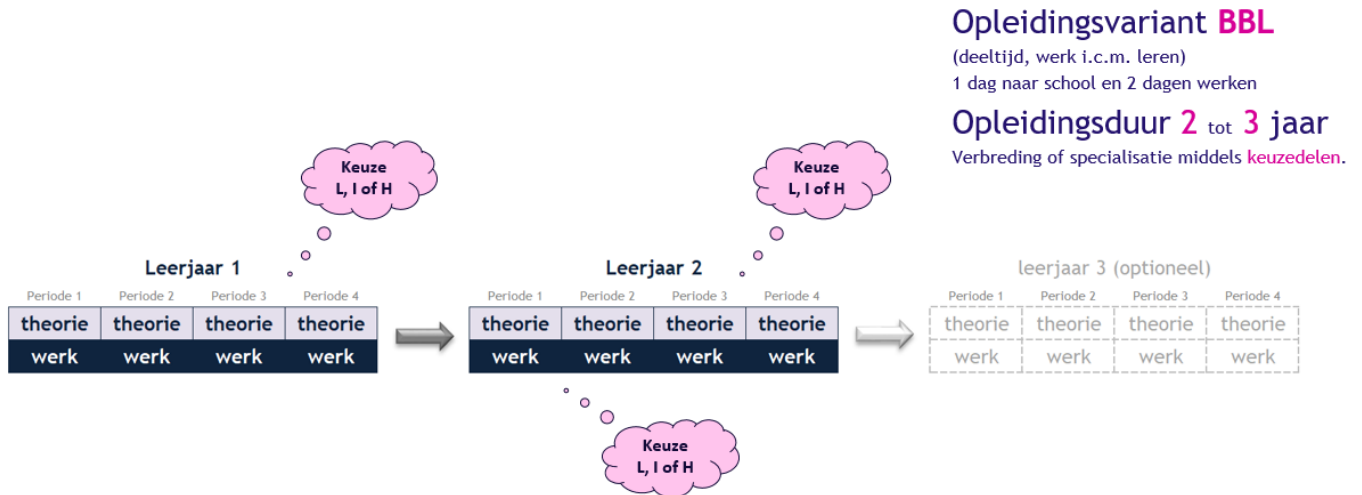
Opleidingsvariant BBL
(deeltijd, werk i.c.m. leren)
1 dag naar school en 2 dagen werken

Opleidingsduur 2 tot 3 jaar
Verbreding of specialisatie middels keuzedelen.

Keuze
L, I of H

Keuze
L, I of H

Leerjaar 1

| Periode 1 | Periode 2 | Periode 3 | Periode 4 |
|---|---|---|---|
| theorie | theorie | theorie | theorie |
| werk | werk | werk | werk |

Leerjaar 2

| Periode 1 | Periode 2 | Periode 3 | Periode 4 |
|---|---|---|---|
| theorie | theorie | theorie | theorie |
| werk | werk | werk | werk |

leerjaar 3 (optioneel)

| Periode 1 | Periode 2 | Periode 3 | Periode 4 |
|---|---|---|---|
| theorie | theorie | theorie | theorie |
| werk | werk | werk | werk |

Keuze
L, I of H